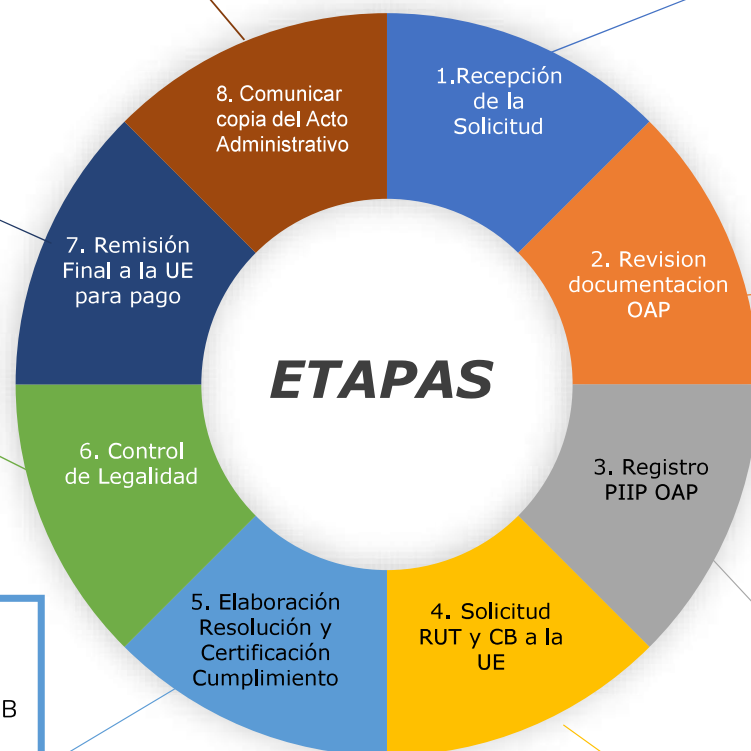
8. Comunicar copia del Acto Administrativo

1.Recepción de la Solicitud

7. Remisión Final a la UE para pago

2. Revision documentacion OAP

ETAPAS

6. Control de Legalidad

3. Registro PIIP OAP

5. Elaboración Resolución y Certificación Cumplimiento

4. Solicitud RUT y CB a la UE

B